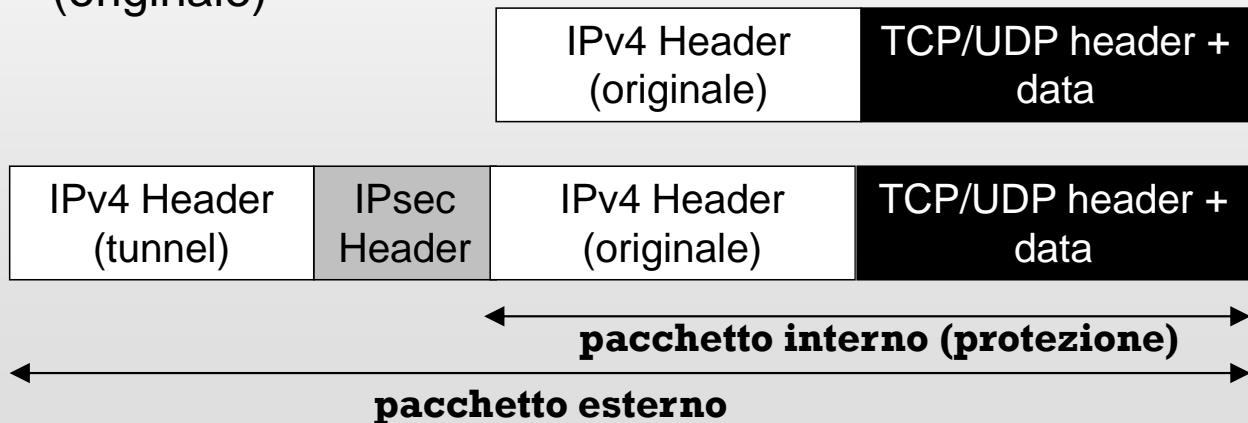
(originale)

| IPv4 Header (originale) | TCP/UDP header + data |
|---|---|

| IPv4 Header (tunnel) | IPsec Header | IPv4 Header (originale) | TCP/UDP header + data |
|---|---|---|---|

pacchetto interno (protezione)

pacchetto esterno